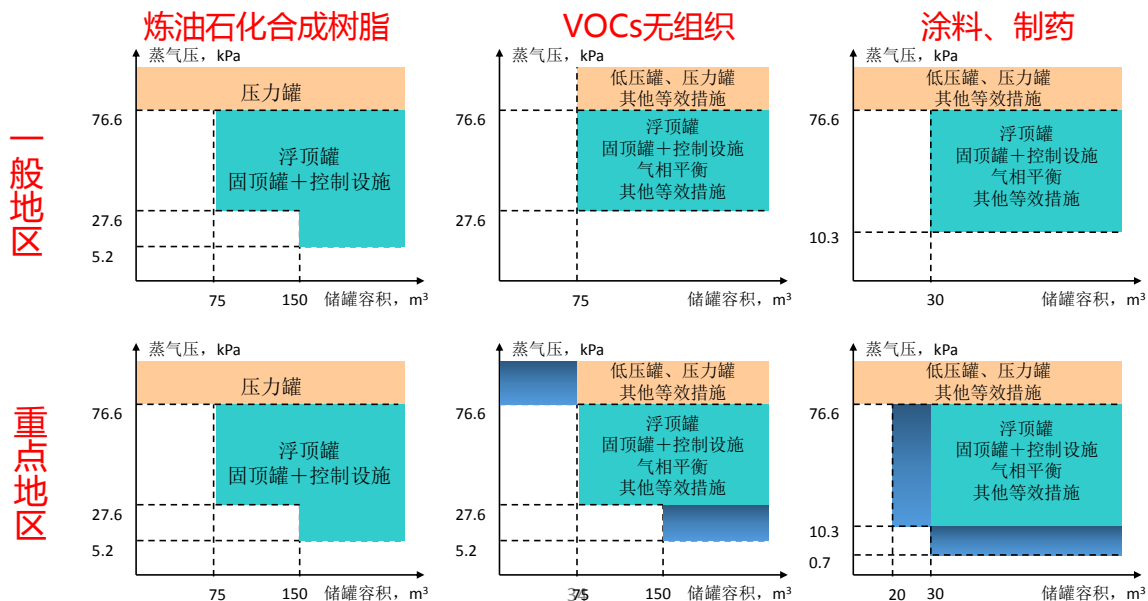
炼油石化合成树脂

VOCs无组织

涂料、制药

一般地区

蒸气压，kPa
压力罐
76.6
浮顶罐
固顶罐＋控制设施
27.6
5.2
75
150
储罐容积，m³

蒸气压，kPa
低压罐、压力罐
其他等效措施
76.6
浮顶罐
固顶罐＋控制设施
气相平衡
其他等效措施
27.6
75
储罐容积，m³

蒸气压，kPa
低压罐、压力罐
其他等效措施
76.6
浮顶罐
固顶罐＋控制设施
气相平衡
其他等效措施
10.3
30
储罐容积，m³

重点地区

蒸气压，kPa
压力罐
76.6
浮顶罐
固顶罐＋控制设施
27.6
5.2
75
150
储罐容积，m³

蒸气压，kPa
低压罐、压力罐
其他等效措施
76.6
浮顶罐
固顶罐＋控制设施
气相平衡
其他等效措施
27.6
5.2
3575
150
储罐容积，m³

蒸气压，kPa
低压罐、压力罐
其他等效措施
76.6
浮顶罐
固顶罐＋控制设施
气相平衡
其他等效措施
10.3
0.7
20
30
储罐容积，m³